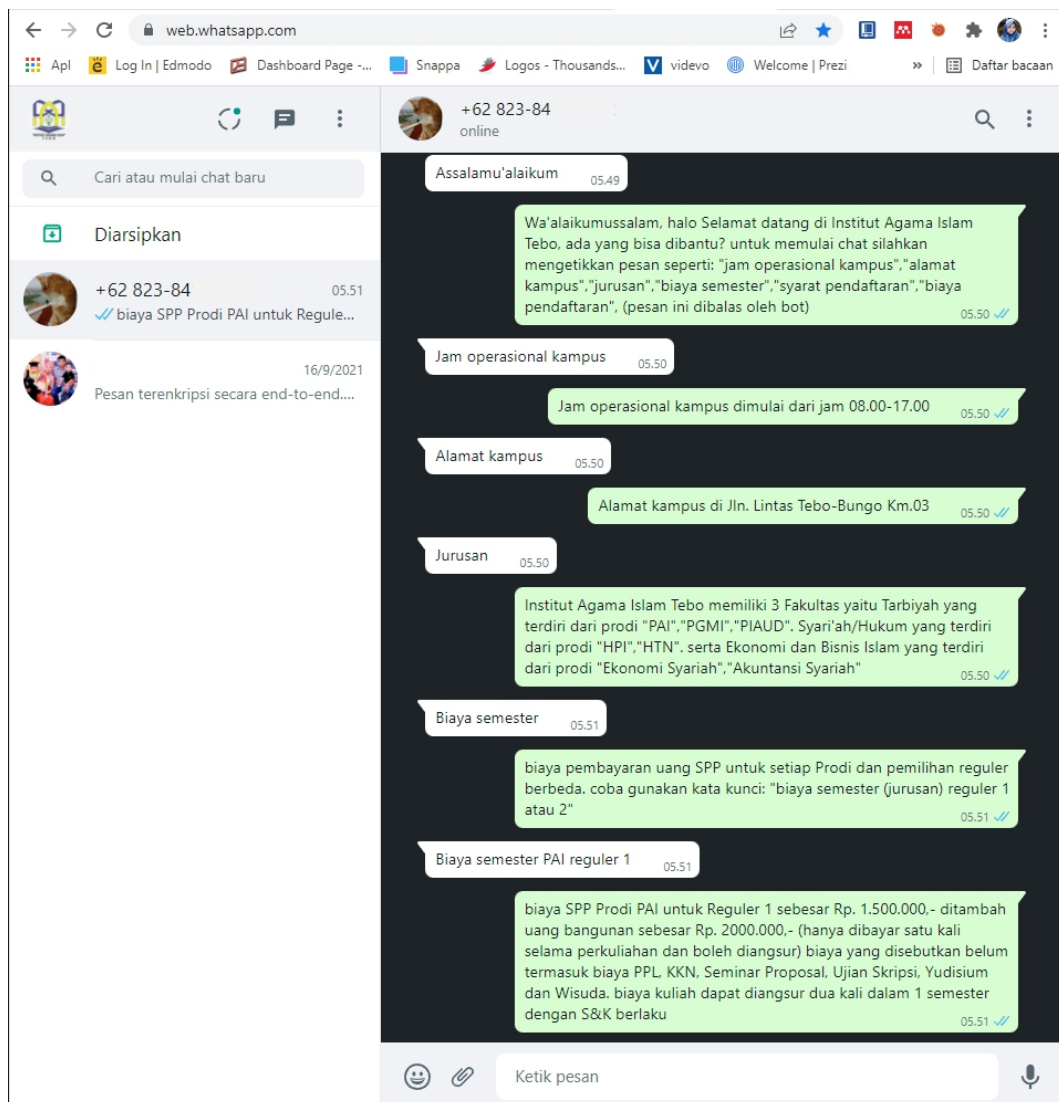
web.whatsapp.com

Apl Log In | Edmodo Dashboard Page -... Snappa Logos - Thousands... videvo Welcome | Prezi » Daftar bacaan

Cari atau mulai chat baru

Diarsipkan

+62 823-84 05.51
biaya SPP Prodi PAI untuk Regule...

16/9/2021
Pesan terenkripsi secara end-to-end....

+62 823-84
online

Assalamu'alaikum 05.49

Wa'alaikumussalam, halo Selamat datang di Institut Agama Islam Tebo, ada yang bisa dibantu? untuk memulai chat silahkan mengetikkan pesan seperti: "jam operasional kampus","alamat kampus","jurusan","biaya semester","syarat pendaftaran","biaya pendaftaran", (pesan ini dibalas oleh bot) 05.50

Jam operasional kampus 05.50

Jam operasional kampus dimulai dari jam 08.00-17.00 05.50

Alamat kampus 05.50

Alamat kampus di Jln. Lintas Tebo-Bungo Km.03 05.50

Jurusan 05.50

Institut Agama Islam Tebo memiliki 3 Fakultas yaitu Tarbiyah yang terdiri dari prodi "PAI","PGMI","PIAUD". Syari'ah/Hukum yang terdiri dari prodi "HPI","HTN". serta Ekonomi dan Bisnis Islam yang terdiri dari prodi "Ekonomi Syariah","Akuntansi Syariah" 05.50

Biaya semester 05.51

biaya pembayaran uang SPP untuk setiap Prodi dan pemilihan reguler berbeda. coba gunakan kata kunci: "biaya semester (jurusan) reguler 1 atau 2" 05.51

Biaya semester PAI reguler 1 05.51

biaya SPP Prodi PAI untuk Reguler 1 sebesar Rp. 1.500.000,- ditambah uang bangunan sebesar Rp. 2000.000,- (hanya dibayar satu kali selama perkuliahan dan boleh diangsur) biaya yang disebutkan belum termasuk biaya PPL, KKN, Seminar Proposal, Ujian Skripsi, Yudisium dan Wisuda. biaya kuliah dapat diangsur dua kali dalam 1 semester dengan S&K berlaku 05.51

Ketik pesan